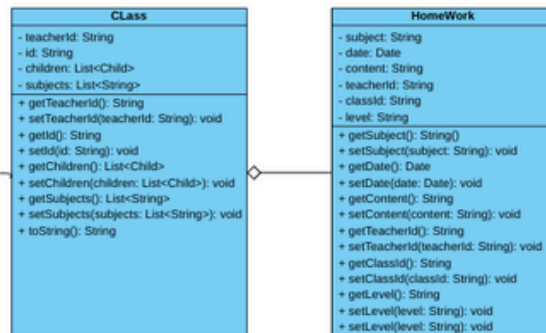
CLass

- teacherId: String
- id: String
- children: List<Child>
- subjects: List<String>

+ getTeacherId(): String
+ setTeacherId(teacherId: String): void
+ getId(): String
+ setId(id: String): void
+ getChildren(): List<Child>
+ setChildren(children: List<Child>): void
+ getSubjects(): List<String>
+ setSubjects(subjects: List<String>): void
+ toString(): String

HomeWork

- subject: String
- date: Date
- content: String
- teacherId: String
- classId: String
- level: String

+ getSubject(): String()
+ setSubject(subject: String): void
+ getDate(): Date
+ setDate(date: Date): void
+ getContent(): String
+ setContent(content: String): void
+ getTeacherId(): String
+ setTeacherId(teacherId: String): void
+ getClassId(): String
+ setClassId(classId: String): void
+ getLevel(): String
+ setLevel(level: String): void
+ setLevel(level: String): void